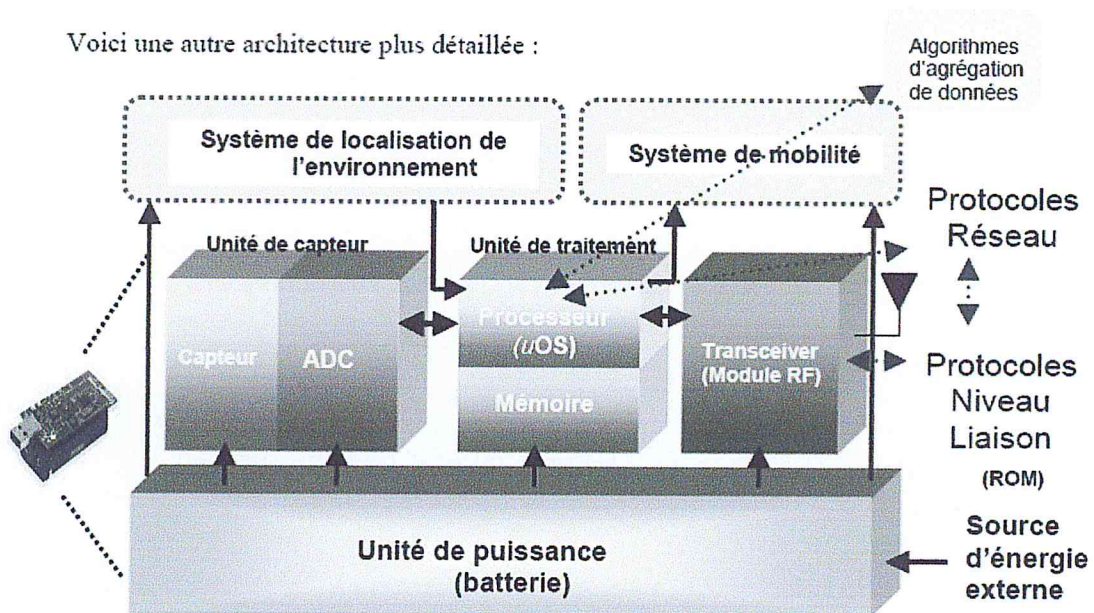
Voici une autre architecture plus détaillée :

Algorithmes d'agrégation de données

Système de localisation de l'environnement

Système de mobilité

Protocoles Réseau

Unité de capteur

Unité de traitement

Capteur

ADC

Processeur ($u$OS)

Mémoire

Transceiver (Module RF)

Protocoles Niveau Liaison

(ROM)

Unité de puissance (batterie)

Source d'énergie externe